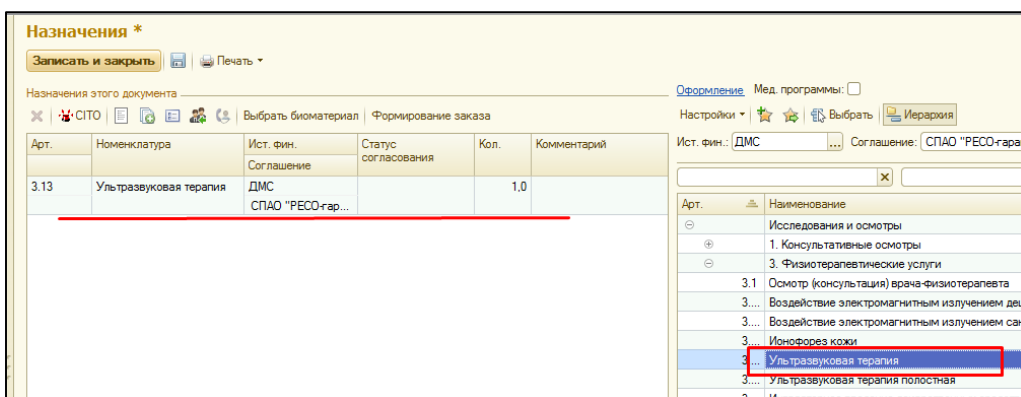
Назначения *

Записать и закрыть | Печать ▾

Назначения этого документа

CITO | Выбрать биоматериал | Формирование заказа

| Арт. | Номенклатура | Ист. фин. / Соглашение | Статус согласования | Кол. | Комментарий |
|---|---|---|---|---|---|
| 3.13 | Ультразвуковая терапия | ДМС / СПАО "РЕСО-гар... | | 1,0 | |

Оформление Мед. программы:

Настройки ▾ | Выбрать | Иерархия

Ист. фин.: ДМС ... Соглашение: СПАО "РЕСО-гара

| Арт. | Наименование |
|---|---|
| | Исследования и осмотры |
| | 1. Консультативные осмотры |
| | 3. Физиотерапевтические услуги |
| 3.1 | Осмотр (консультация) врача-физиотерапевта |
| 3... | Воздействие электромагнитным излучением де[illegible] |
| 3... | Воздействие электромагнитным излучением сан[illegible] |
| 3... | Ионофорез кожи |
| 3... | Ультразвуковая терапия |
| 3... | Ультразвуковая терапия полостная |